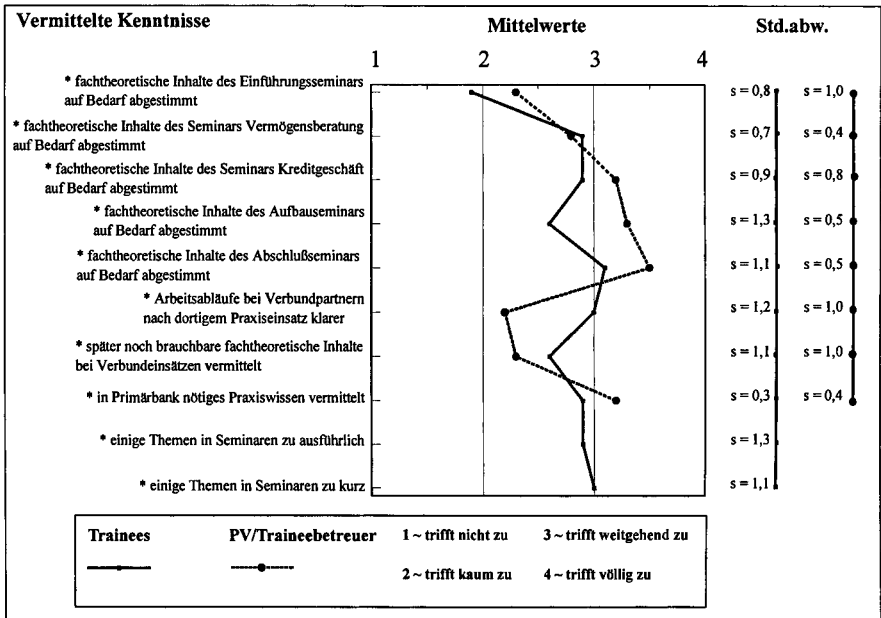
Vermittelte Kenntnisse

Mittelwerte

Std.abw.

1 2 3 4

* fachtheoretische Inhalte des Einführungsseminars auf Bedarf abgestimmt

* fachtheoretische Inhalte des Seminars Vermögensberatung auf Bedarf abgestimmt

* fachtheoretische Inhalte des Seminars Kreditgeschäft auf Bedarf abgestimmt

* fachtheoretische Inhalte des Aufbauseminars auf Bedarf abgestimmt

* fachtheoretische Inhalte des Abschlußseminars auf Bedarf abgestimmt

* Arbeitsabläufe bei Verbundpartnern nach dortigem Praxiseinsatz klarer

* später noch brauchbare fachtheoretische Inhalte bei Verbundeinsätzen vermittelt

* in Primärbank nötiges Praxiswissen vermittelt

* einige Themen in Seminaren zu ausführlich

* einige Themen in Seminaren zu kurz

s = 0,8 s = 1,0
s = 0,7 s = 0,4
s = 0,9 s = 0,8
s = 1,3 s = 0,5
s = 1,1 s = 0,5
s = 1,2 s = 1,0
s = 1,1 s = 1,0
s = 0,3 s = 0,4
s = 1,3
s = 1,1

Trainees

PV/Traineebetreuer

1 ~ trifft nicht zu

2 ~ trifft kaum zu

3 ~ trifft weitgehend zu

4 ~ trifft völlig zu